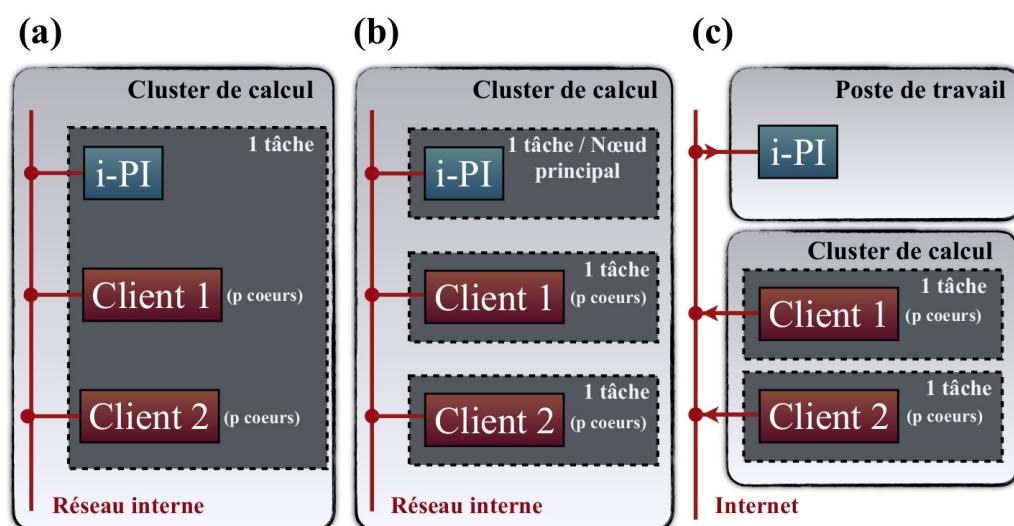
(a)

Cluster de calcul

1 tâche

i-PI

Client 1 (p coeurs)

Client 2 (p coeurs)

Réseau interne

(b)

Cluster de calcul

1 tâche / Nœud principal

i-PI

1 tâche

Client 1 (p coeurs)

1 tâche

Client 2 (p coeurs)

Réseau interne

(c)

Poste de travail

i-PI

Cluster de calcul

1 tâche

Client 1 (p coeurs)

1 tâche

Client 2 (p coeurs)

Internet